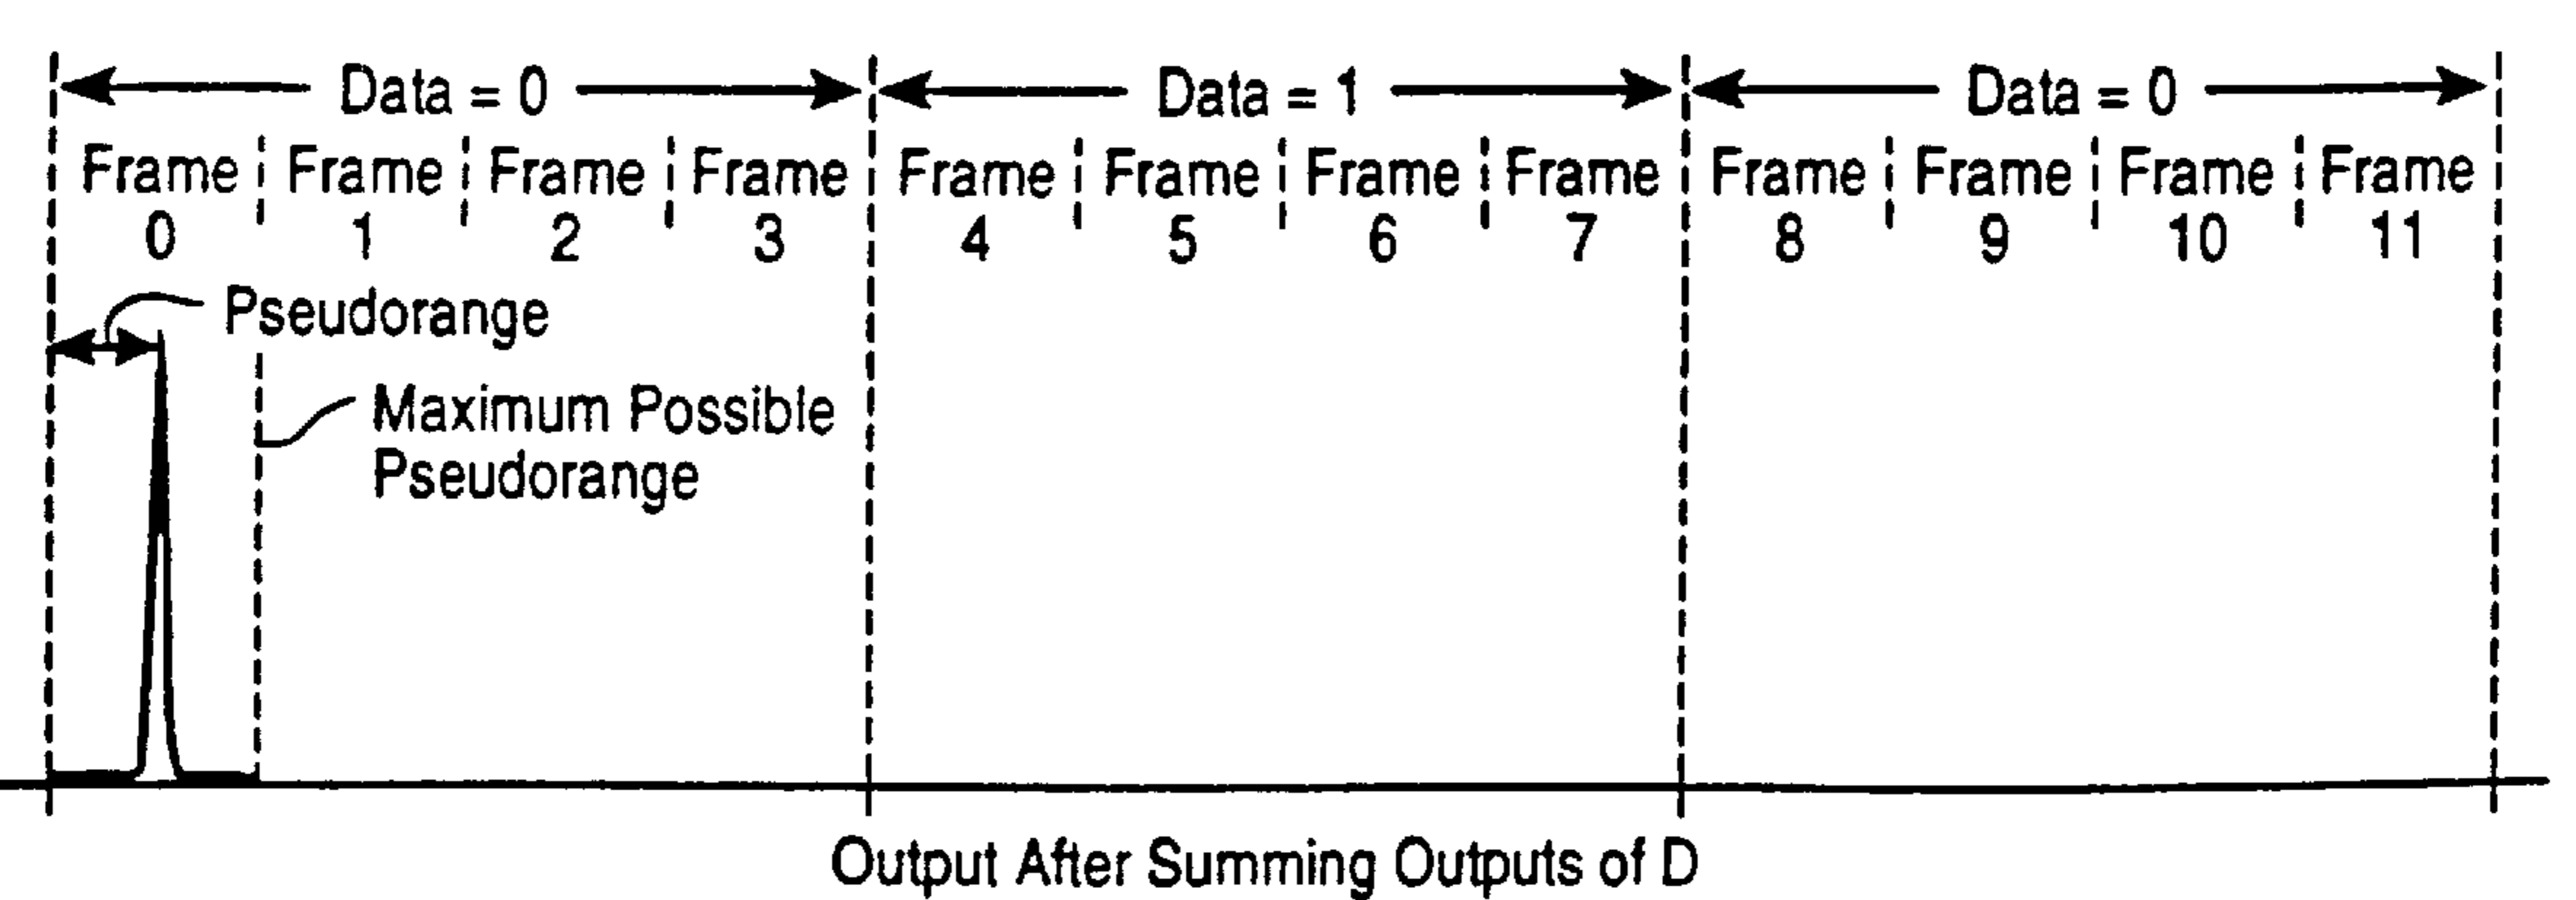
Data = 0
Data = 1
Data = 0

Frame 0
Frame 1
Frame 2
Frame 3
Frame 4
Frame 5
Frame 6
Frame 7
Frame 8
Frame 9
Frame 10
Frame 11

Pseudorange

Maximum Possible Pseudorange

Output After Summing Outputs of D